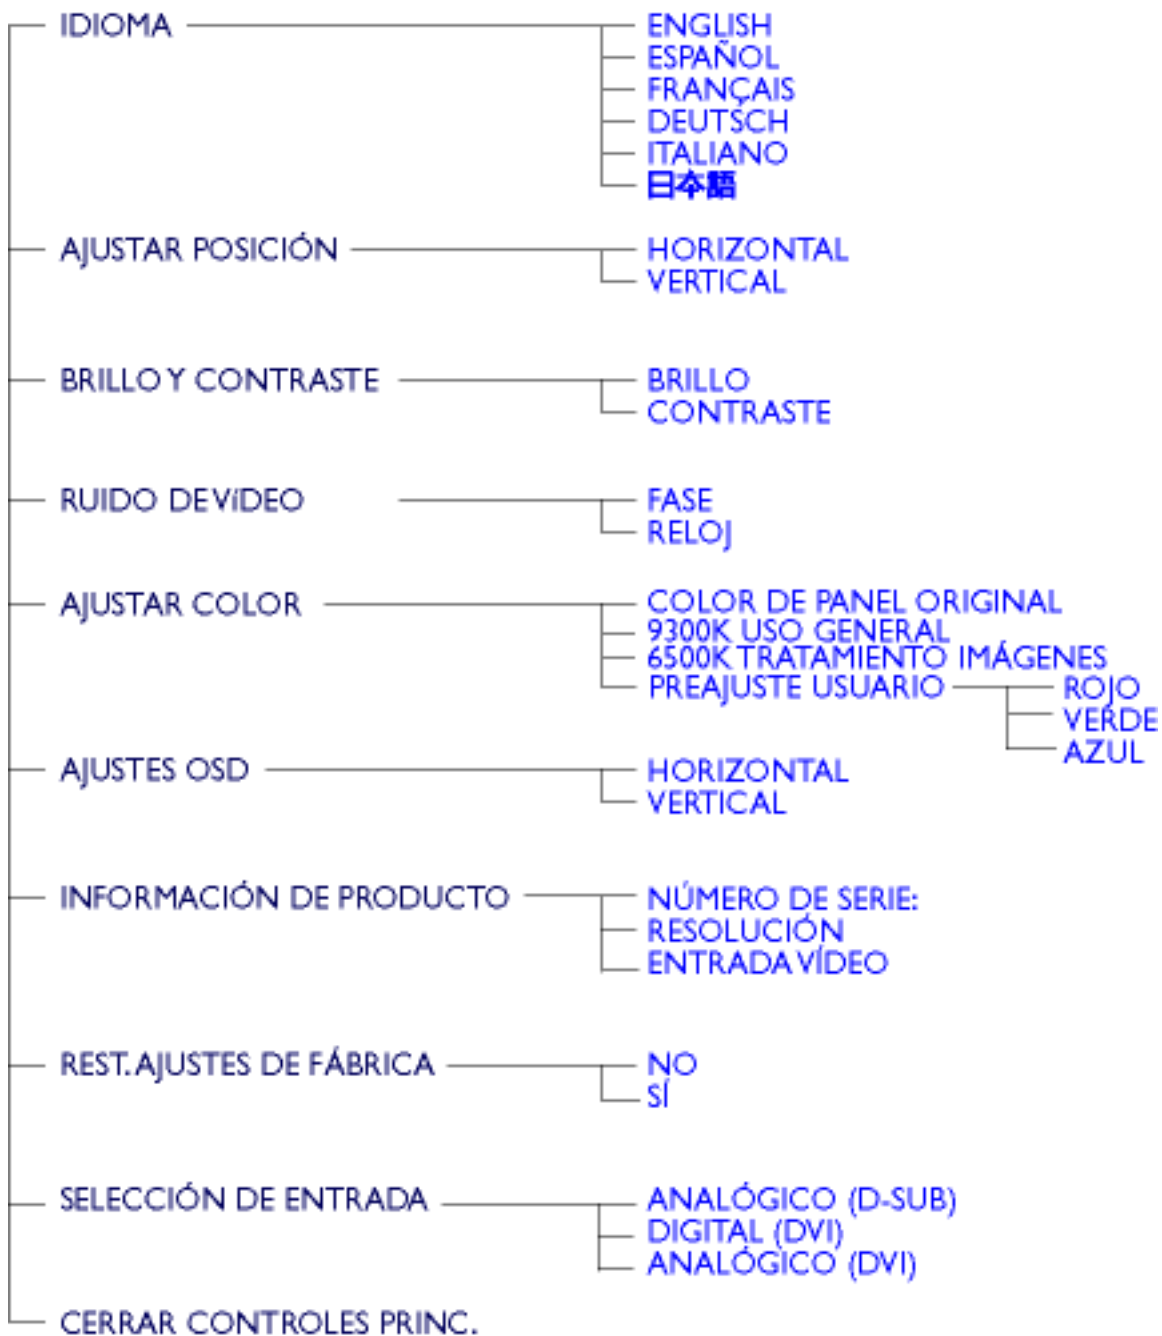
IDIOMA
ENGLISH
ESPAÑOL
FRANÇAIS
DEUTSCH
ITALIANO
日本語

AJUSTAR POSICIÓN
HORIZONTAL
VERTICAL

BRILLO Y CONTRASTE
BRILLO
CONTRASTE

RUIDO DE VIDEO
FASE
RELOJ

AJUSTAR COLOR
COLOR DE PANEL ORIGINAL
9300K USO GENERAL
6500K TRATAMIENTO IMÁGENES
PREAJUSTE USUARIO
ROJO
VERDE
AZUL

AJUSTES OSD
HORIZONTAL
VERTICAL

INFORMACIÓN DE PRODUCTO
NÚMERO DE SERIE:
RESOLUCIÓN
ENTRADA VÍDEO

REST. AJUSTES DE FÁBRICA
NO
SÍ

SELECCIÓN DE ENTRADA
ANALÓGICO (D-SUB)
DIGITAL (DVI)
ANALÓGICO (DVI)

CERRAR CONTROLES PRINC.